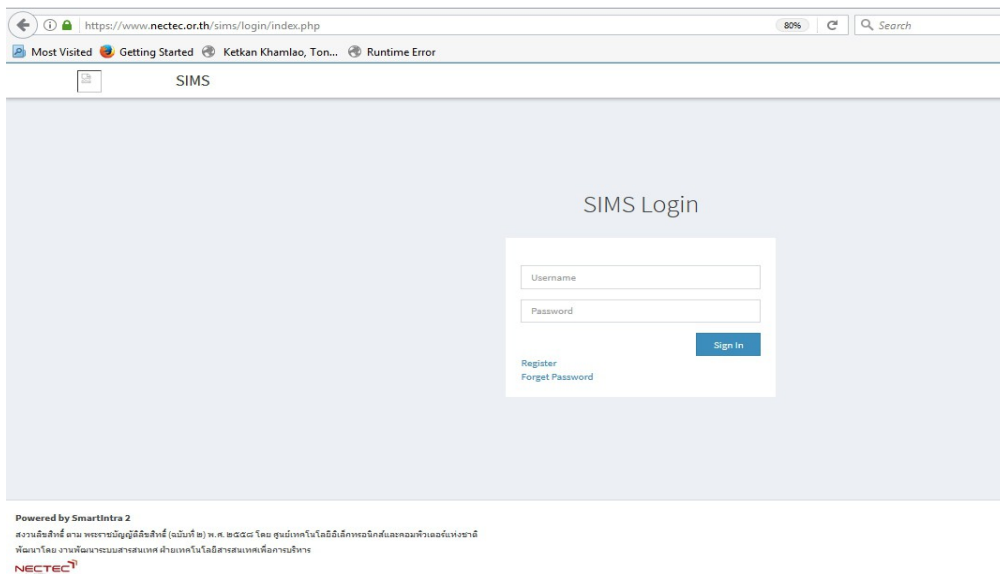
https://www.nectec.or.th/sims/login/index.php

80%

Search

Most Visited Getting Started Ketkan Khamlao, Ton... Runtime Error

SIMS

SIMS Login

Username

Password

Sign In

Register
Forget Password

Powered by SmartIntra 2

สงวนลิขสิทธิ์ ตาม พระราชบัญญัติลิขสิทธิ์ (ฉบับที่ ๒) พ.ศ. ๒๕๕๘ โดย ศูนย์เทคโนโลยีอิเล็กทรอนิกส์และคอมพิวเตอร์แห่งชาติ
พัฒนาโดย งานพัฒนาระบบสารสนเทศ ฝ่ายเทคโนโลยีสารสนเทศเพื่อการบริหาร

NECTEC